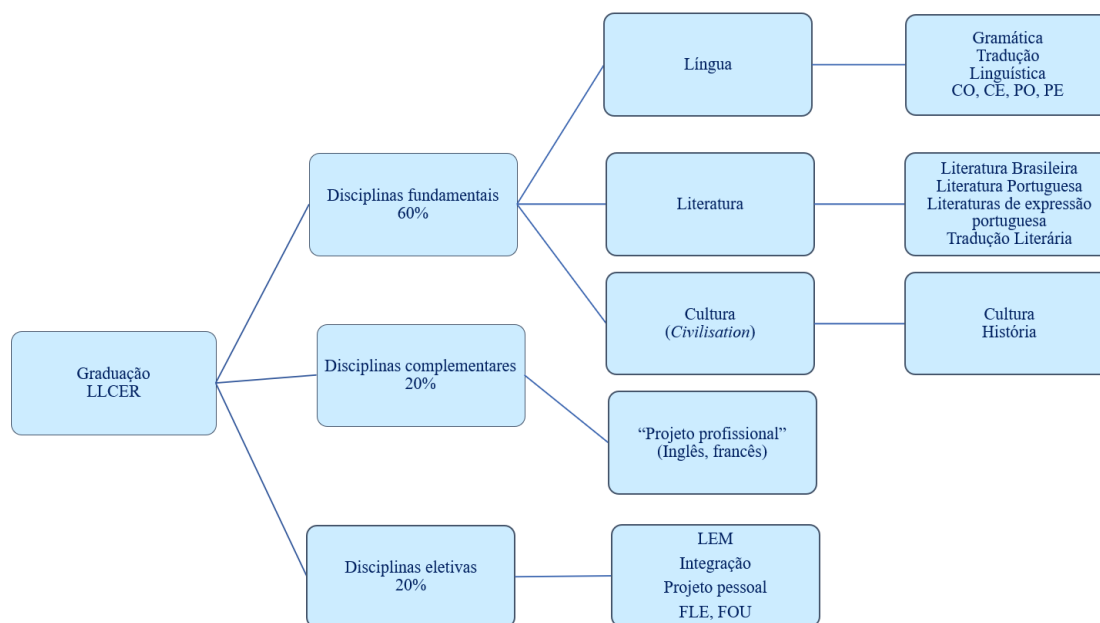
Graduação
LLCER

Disciplinas fundamentais
60%

Língua

Gramática
Tradução
Linguística
CO, CE, PO, PE

Literatura

Literatura Brasileira
Literatura Portuguesa
Literaturas de expressão portuguesa
Tradução Literária

Cultura
(*Civilisation*)

Cultura
História

Disciplinas complementares
20%

"Projeto profissional"
(Inglês, francês)

Disciplinas eletivas
20%

LEM
Integração
Projeto pessoal
FLE, FOU